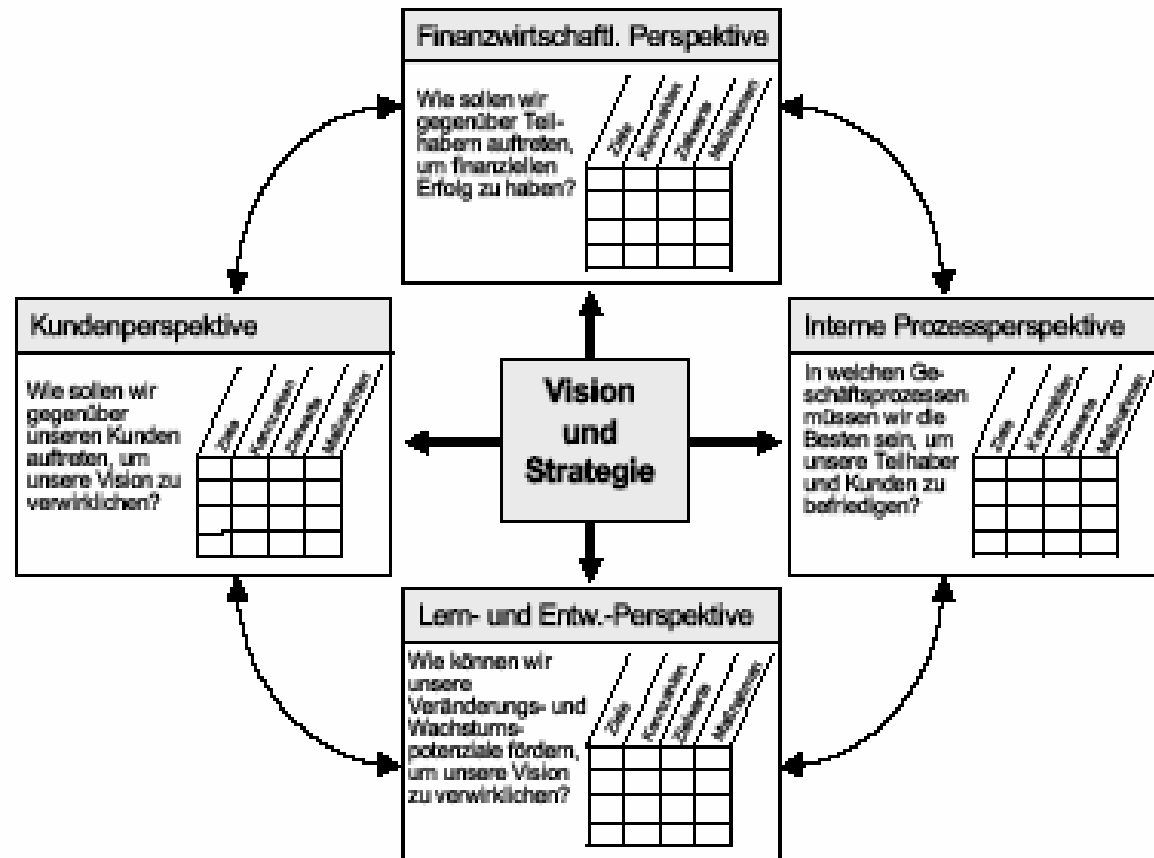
Finanzwirtschaftl. Perspektive

Wie sollen wir gegenüber Teilhabern auftreten, um finanziellen Erfolg zu haben?

Ziele | Kennzahlen | Zielwerte | Maßnahmen

Kundenperspektive

Wie sollen wir gegenüber unseren Kunden auftreten, um unsere Vision zu verwirklichen?

Ziele | Kennzahlen | Zielwerte | Maßnahmen

Vision und Strategie

Interne Prozessperspektive

In welchen Geschäftsprozessen müssen wir die Besten sein, um unsere Teilhaber und Kunden zu befriedigen?

Ziele | Kennzahlen | Zielwerte | Maßnahmen

Lern- und Entw.-Perspektive

Wie können wir unsere Veränderungs- und Wachstumspotenziale fördern, um unsere Vision zu verwirklichen?

Ziele | Kennzahlen | Zielwerte | Maßnahmen